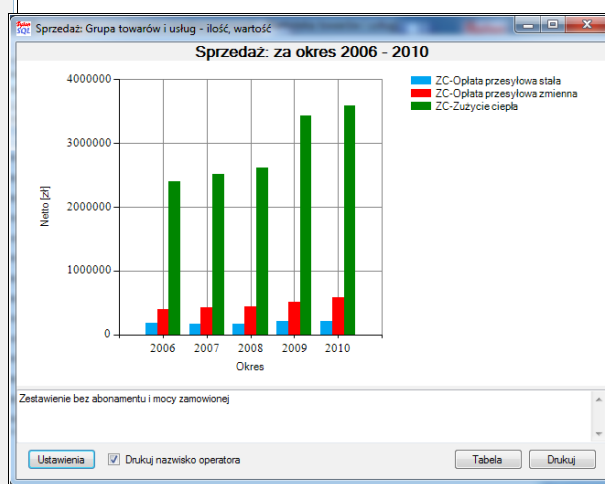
Sprzedaż: Grupa towarów i usług - ilość, wartość

Sprzedaż: za okres 2006 - 2010

4000000
3000000
2000000
1000000
0

Netto [zł]

2006 2007 2008 2009 2010

Okres

ZC-Opłata przesyłowa stała
ZC-Opłata przesyłowa zmienna
ZC-Zużycie ciepła

Zestawienie bez abonamentu i mocy zamowionej

Ustawienia
Drukuj nazwisko operatora
Tabela
Drukuj